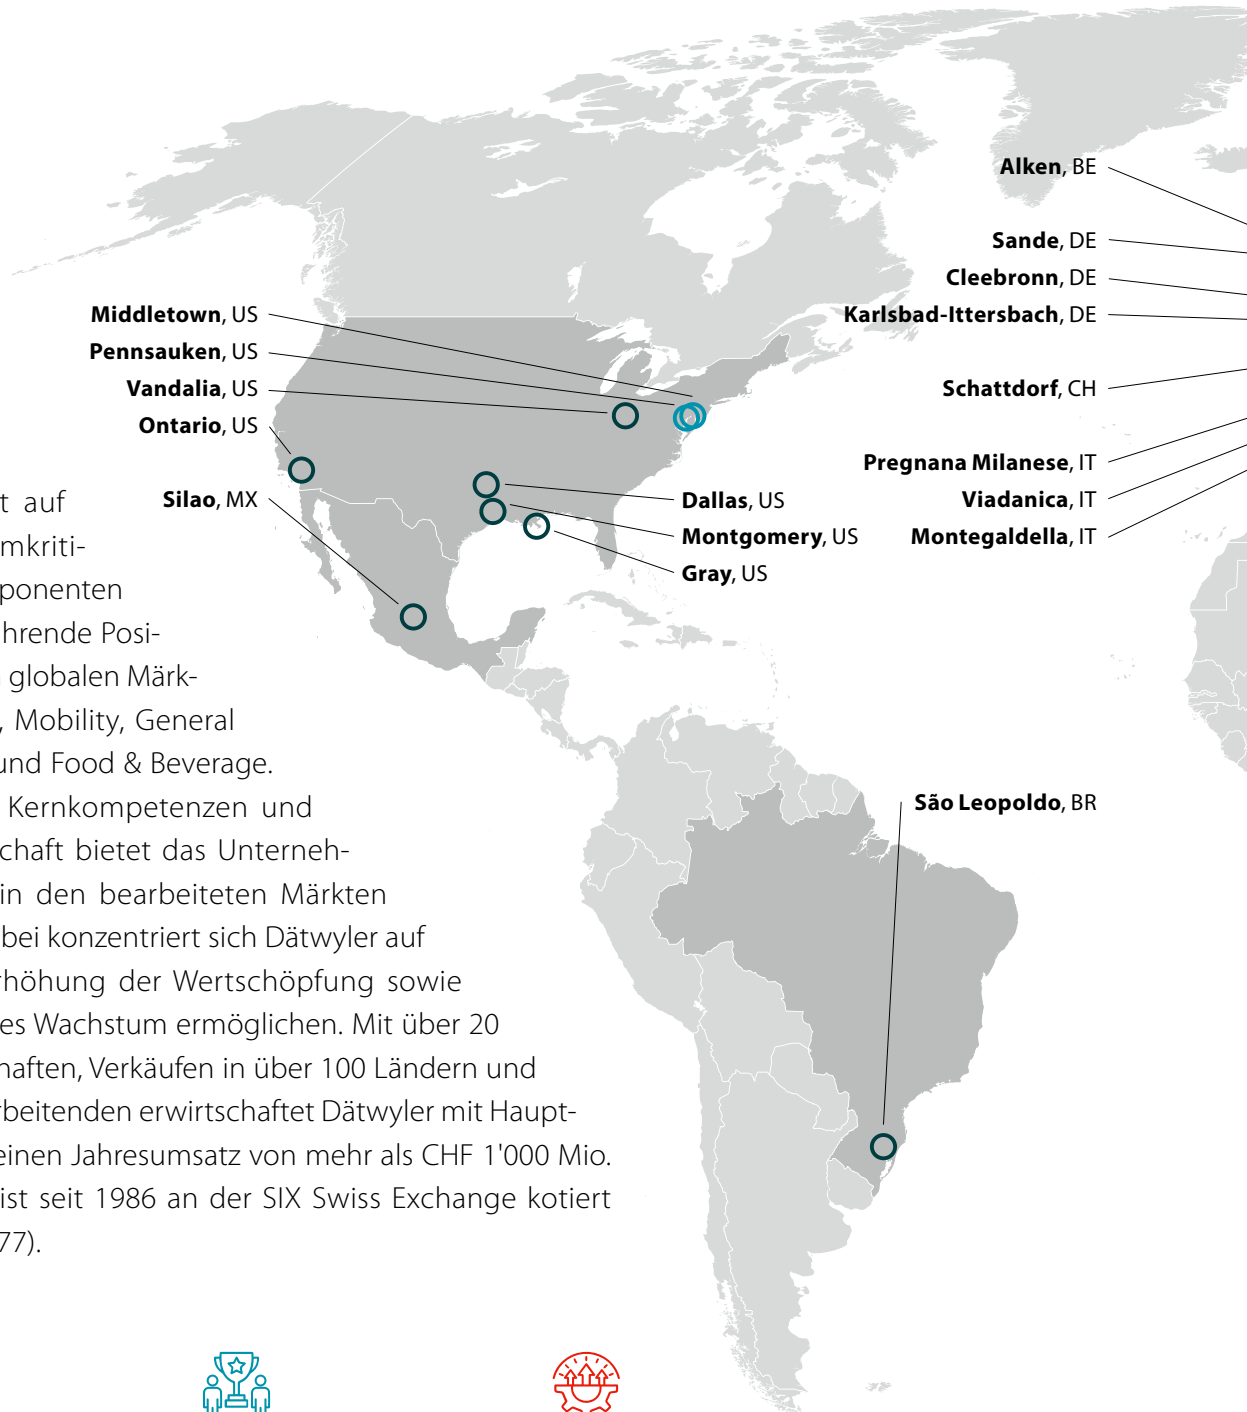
Alken, BE
Sande, DE
Cleebronn, DE
Karlsbad-Ittersbach, DE
Schattdorf, CH
Pregnana Milanese, IT
Viadanica, IT
Montegaldella, IT

Middletown, US
Pennsauken, US
Vandalia, US
Ontario, US
Silao, MX
Dallas, US
Montgomery, US
Gray, US
São Leopoldo, BR

t auf
mkriti-
ponenten
hrende Posi-
globalen Märk-
, Mobility, General
und Food & Beverage.
Kernkompetenzen und
chaft bietet das Unterneh-
in den bearbeiteten Märkten
bei konzentriert sich Dätwyler auf
höhung der Wertschöpfung sowie
es Wachstum ermöglichen. Mit über 20
haften, Verkäufen in über 100 Ländern und
beitenden erwirtschaftet Dätwyler mit Haupt-
einen Jahresumsatz von mehr als CHF 1'000 Mio.
ist seit 1986 an der SIX Swiss Exchange kotiert
77).